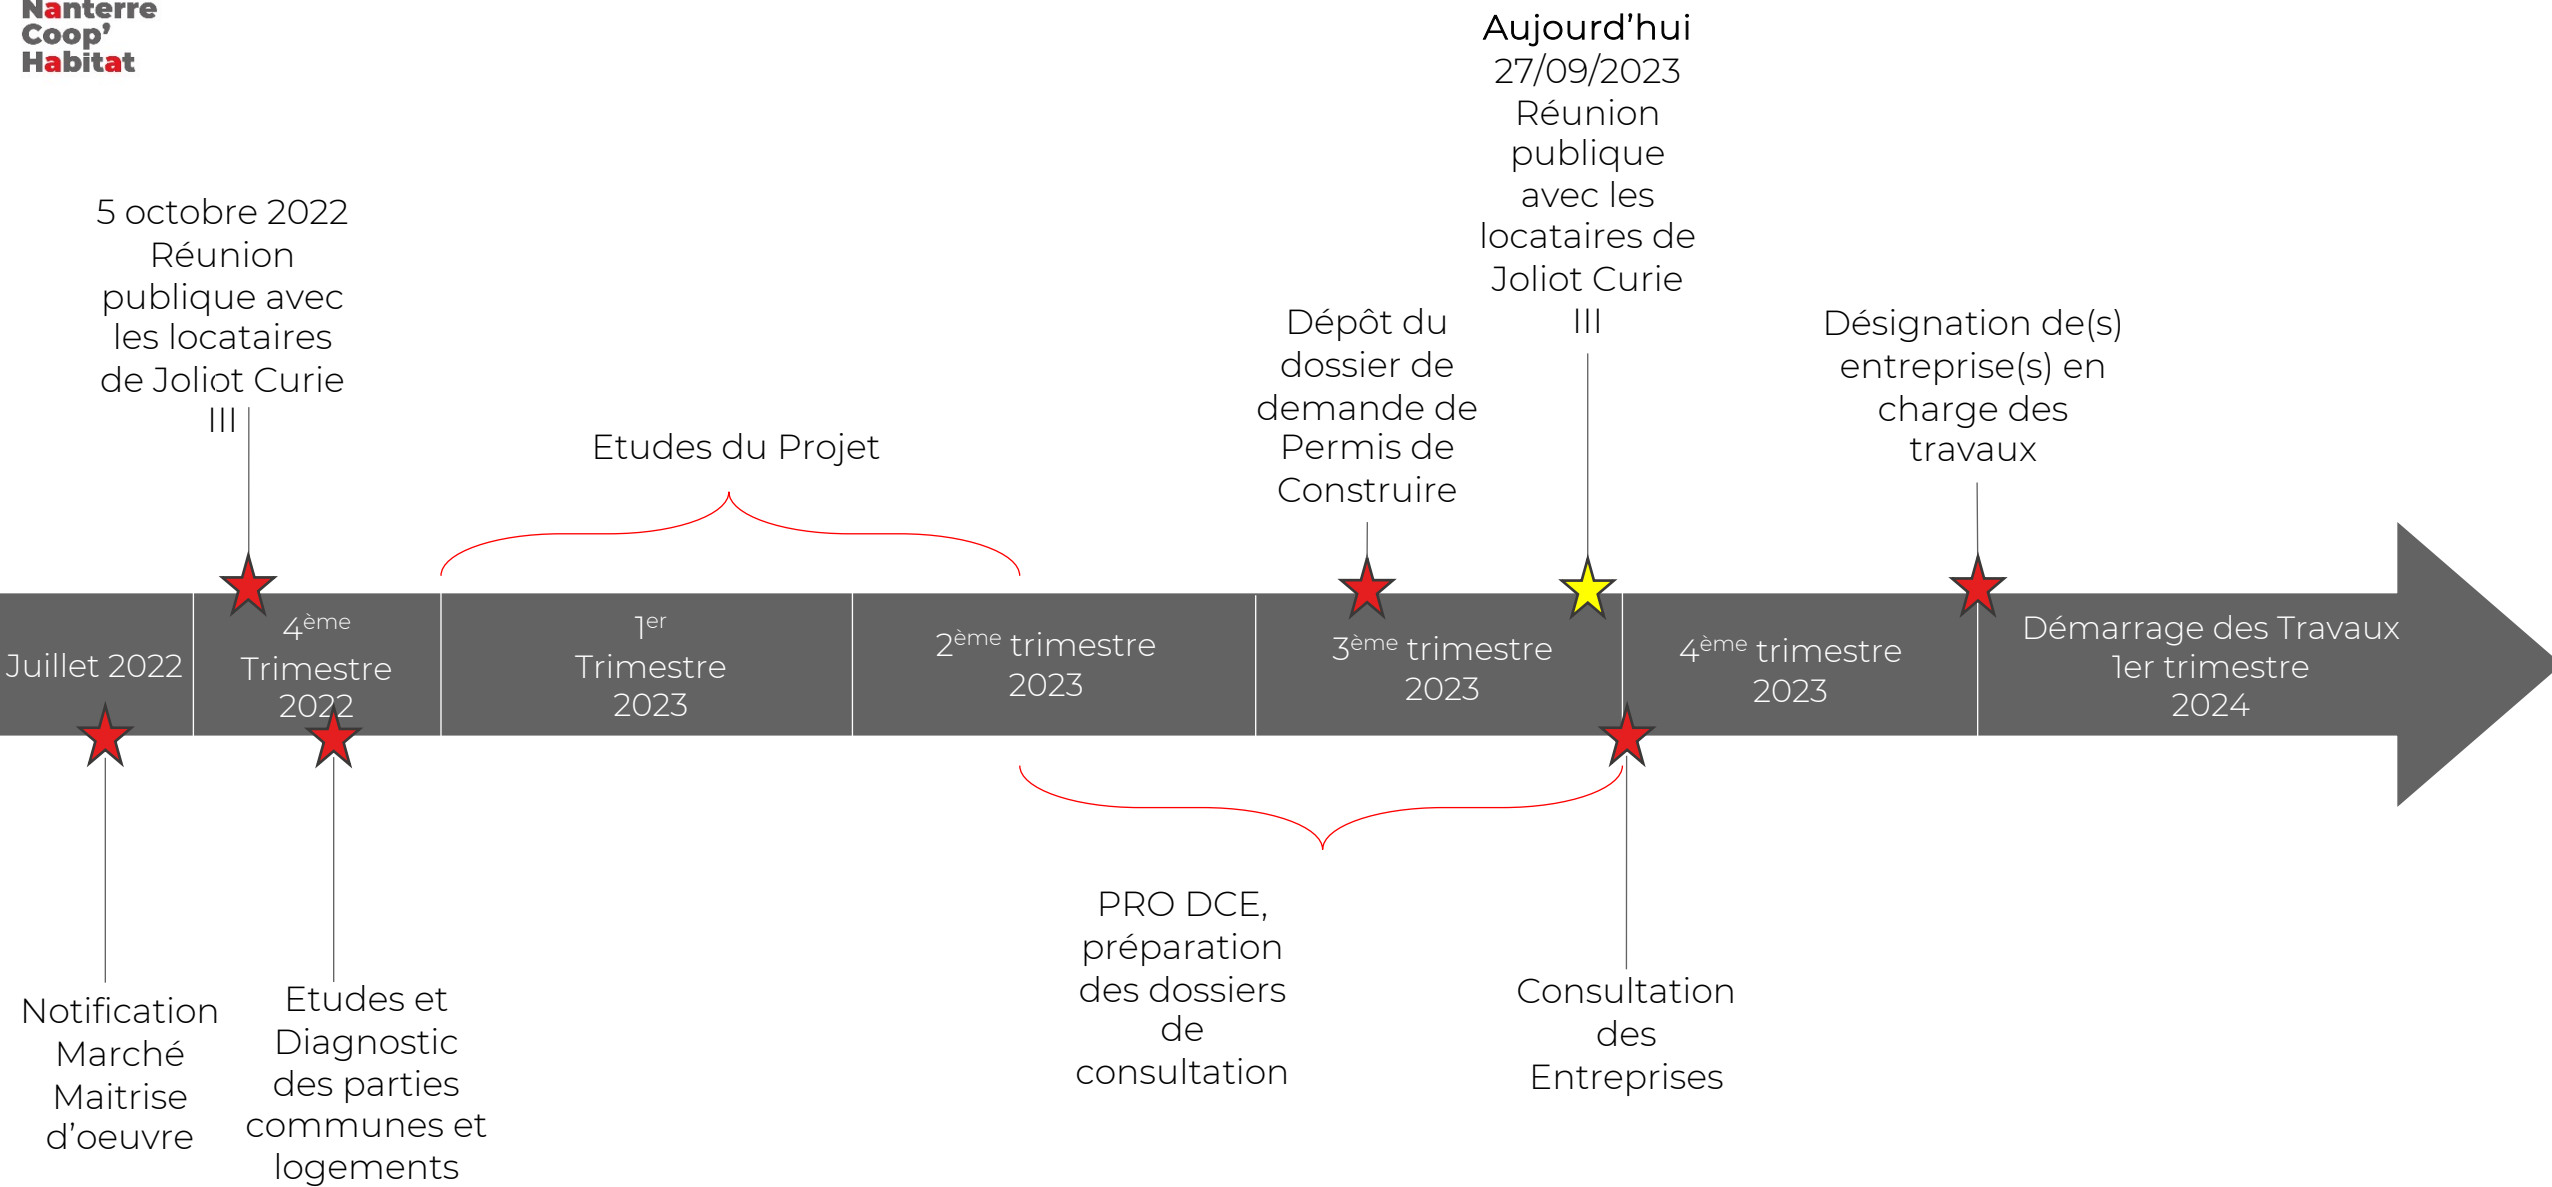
Nanterre Coop' Habitat

5 octobre 2022 Réunion publique avec les locataires de Joliot Curie III

Etudes du Projet

Dépôt du dossier de demande de Permis de Construire

Aujourd'hui 27/09/2023 Réunion publique avec les locataires de Joliot Curie III

Désignation de(s) entreprise(s) en charge des travaux

Juillet 2022

$4^{ème}$ Trimestre 2022

$1^{er}$ Trimestre 2023

$2^{ème}$ trimestre 2023

$3^{ème}$ trimestre 2023

$4^{ème}$ trimestre 2023

Démarrage des Travaux 1er trimestre 2024

Notification Marché Maitrise d'oeuvre

Etudes et Diagnostic des parties communes et logements

PRO DCE, préparation des dossiers de consultation

Consultation des Entreprises